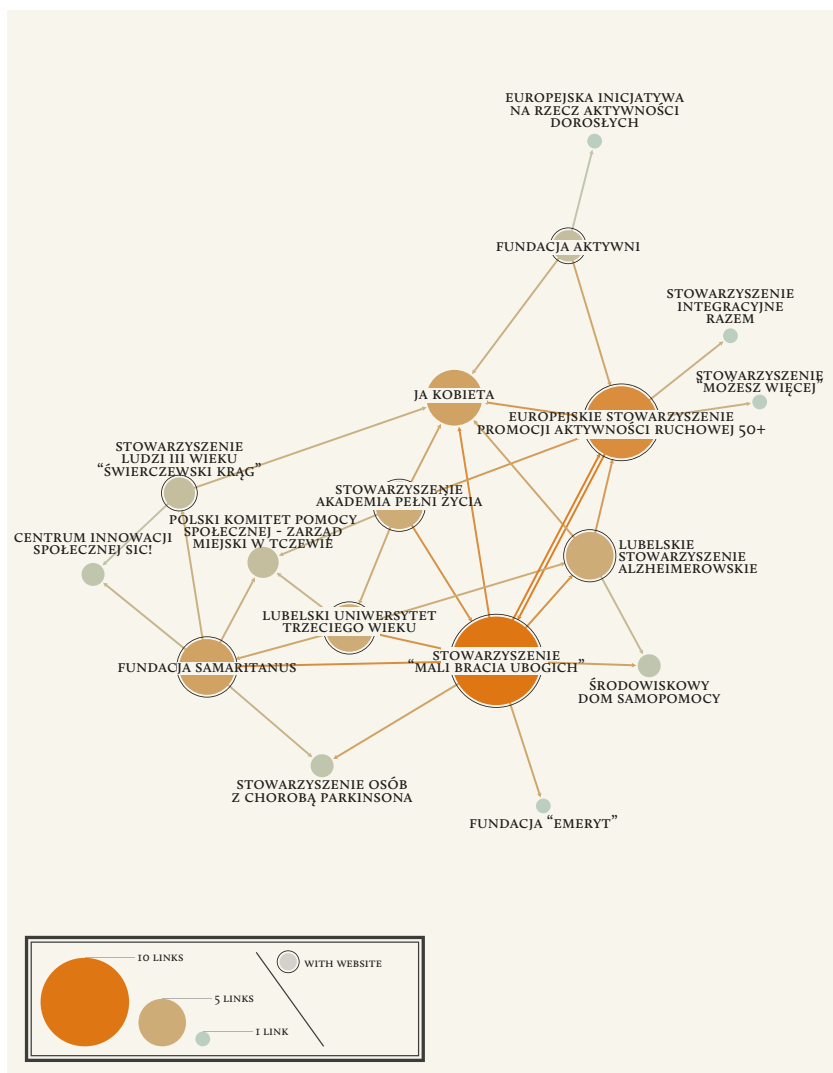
EUROPEJSKA INICJATYWA NA RZECZ AKTYWNOŚCI DOROSŁYCH

FUNDACJA AKTYWNI

STOWARZYSZENIE INTEGRACYJNE RAZEM

STOWARZYSZENIE "MOŻESZ WIĘCEJ"

JA KOBIETA

EUROPEJSKIE STOWARZYSZENIE PROMOCJI AKTYWNOŚCI RUCHOWEJ 50+

STOWARZYSZENIE LUDZI III WIEKU "ŚWIERCZEWSKI KRĄG"

STOWARZYSZENIE AKADEMIA PEŁNI ŻYCIA

POLSKI KOMITET POMOCY SPOŁECZNEJ - ZARZĄD MIEJSKI W TCZEWIE

CENTRUM INNOWACJI SPOŁECZNEJ SIC!

LUBELSKIE STOWARZYSZENIE ALZHEIMEROWSKIE

LUBELSKI UNIWERSYTET TRZECIEGO WIEKU

STOWARZYSZENIE "MALI BRACIA UBOGICH"

FUNDACJA SAMARITANUS

ŚRODOWISKOWY DOM SAMOPOMOCY

STOWARZYSZENIE OSÓB Z CHOROBĄ PARKINSONA

FUNDACJA "EMERYT"

10 LINKS

5 LINKS

1 LINK

WITH WEBSITE